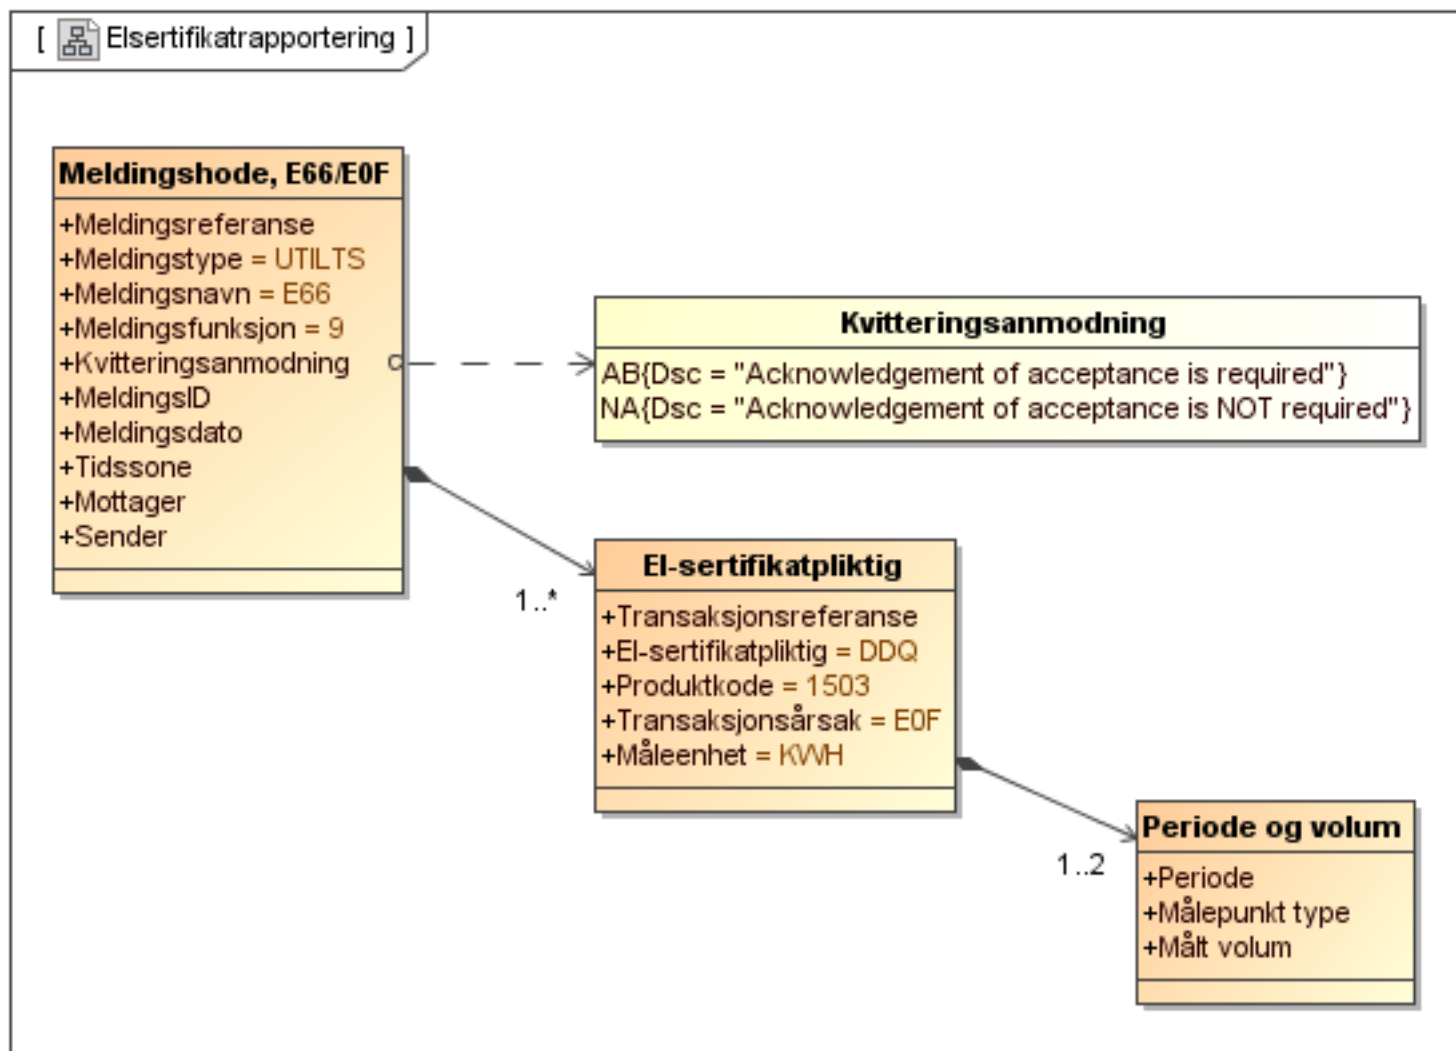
[ Elsertifikatrapportering ]

Meldingshode, E66/E0F
+Meldingsreferanse
+Meldingstype = UTILTS
+Meldingsnavn = E66
+Meldingsfunksjon = 9
+Kvitteringsanmodning
+MeldingsID
+Meldingsdato
+Tidssone
+Mottager
+Sender

Kvitteringsanmodning
AB{Dsc = "Acknowledgement of acceptance is required"}
NA{Dsc = "Acknowledgement of acceptance is NOT required"}

1..*

El-sertifikatpliktig
+Transaksjonsreferanse
+El-sertifikatpliktig = DDQ
+Produktkode = 1503
+Transaksjonsårsak = E0F
+Måleenhet = KWH

1..2

Periode og volum
+Periode
+Målepunkt type
+Målt volum